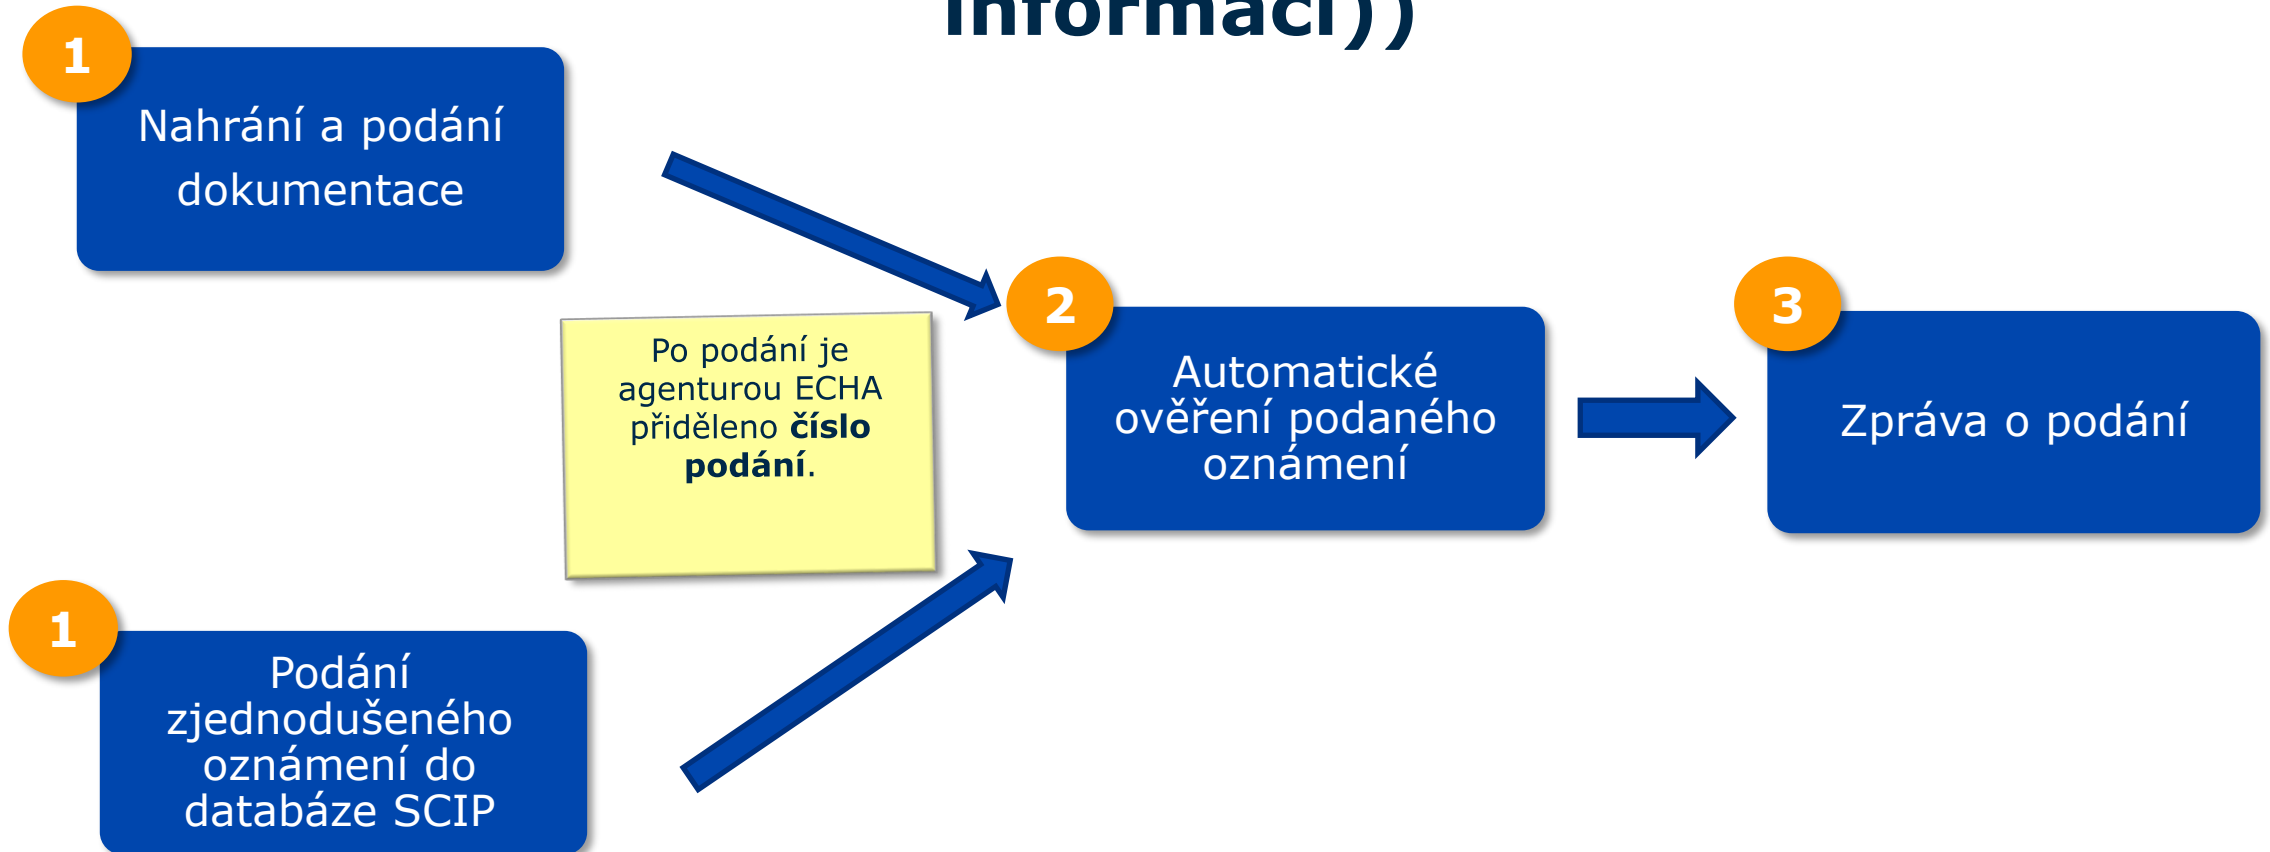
informací))

1

Nahrání a podání dokumentace

Po podání je agenturou ECHA přiděleno **číslo podání**.

2

Automatické ověření podaného oznámení

3

Zpráva o podání

1

Podání zjednodušeného oznámení do databáze SCIP